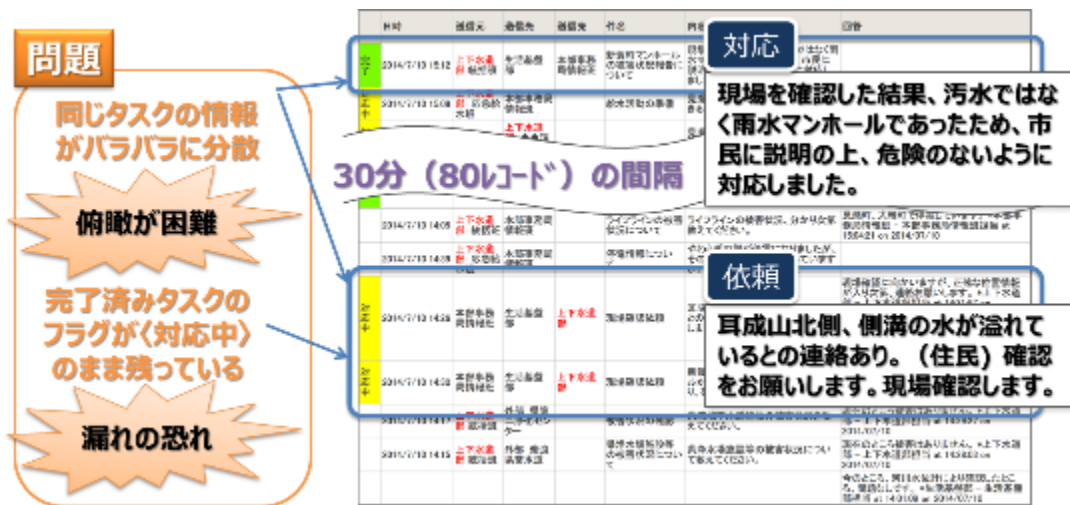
問題

同じタスクの情報がバラバラに分散

俯瞰が困難

完了済みタスクのフラグが〈対応中〉のまま残っている

漏れの恐れ

30分（80レコード）の間隔

対応

現場を確認した結果、汚水ではなく雨水マンホールであったため、市民に説明の上、危険のないように対応しました。

依頼

耳成山北側、側溝の水が溢れているとの連絡あり。（住民）確認をお願いします。現場確認します。

| | 日時 | 発信元 | 送信先 | 発信先 | 件名 | 内容 | 回答 |
|---|---|---|---|---|---|---|---|
| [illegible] | 2014/7/10 15:12 | 上下水道部 | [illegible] | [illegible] | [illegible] | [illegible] | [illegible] |
| 対応中 | 2014/7/10 15:08 | 上下水道部 | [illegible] | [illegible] | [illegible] | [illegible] | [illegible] |
| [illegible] | 2014/7/10 14:09 | 上下水道部 | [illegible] | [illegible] | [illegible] | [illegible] | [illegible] |
| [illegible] | 2014/7/10 14:09 | 上下水道部 | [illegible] | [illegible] | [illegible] | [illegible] | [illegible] |
| 対応中 | 2014/7/10 14:36 | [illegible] | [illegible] | 上下水道部 | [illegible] | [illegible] | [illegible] |
| 対応中 | 2014/7/10 14:28 | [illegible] | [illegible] | 上下水道部 | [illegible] | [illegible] | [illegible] |
| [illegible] | 2014/7/10 14:17 | 上下水道部 | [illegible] | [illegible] | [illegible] | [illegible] | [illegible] |
| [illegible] | 2014/7/10 14:15 | 上下水道部 | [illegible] | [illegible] | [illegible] | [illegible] | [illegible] |